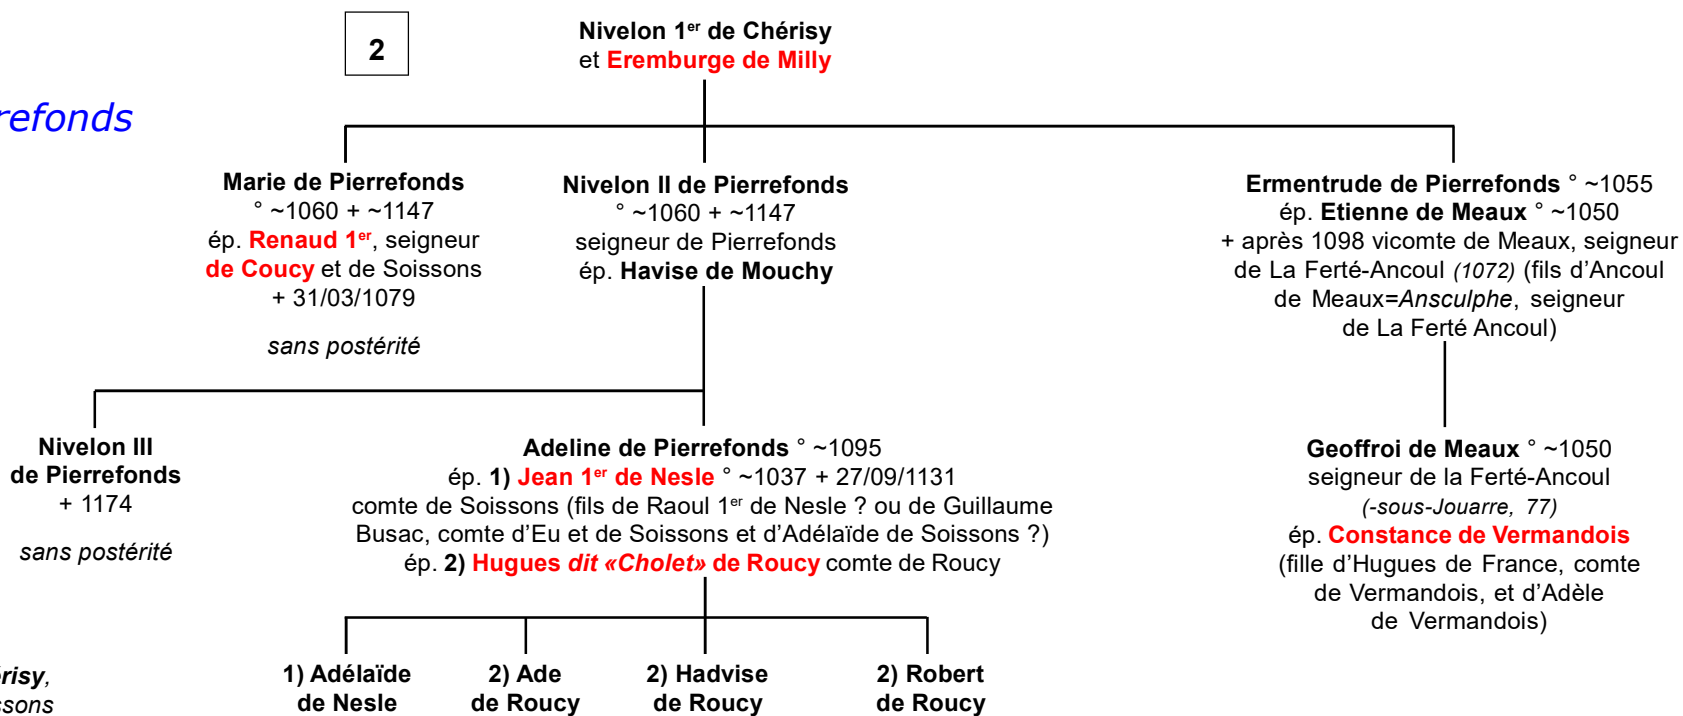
2

Nivelon 1$^{er}$ de Chérisy et Eremburge de Milly

refonds

Marie de Pierrefonds
° ~1060 + ~1147
ép. Renaud 1$^{er}$, seigneur de Coucy et de Soissons
+ 31/03/1079

sans postérité

Nivelon II de Pierrefonds
° ~1060 + ~1147
seigneur de Pierrefonds
ép. Havise de Mouchy

Ermentrude de Pierrefonds ° ~1055
ép. Etienne de Meaux ° ~1050
+ après 1098 vicomte de Meaux, seigneur de La Ferté-Ancoul (1072) (fils d'Ancoul de Meaux=Ansculphe, seigneur de La Ferté Ancoul)

Nivelon III de Pierrefonds
+ 1174

sans postérité

Adeline de Pierrefonds ° ~1095
ép. 1) Jean 1$^{er}$ de Nesle ° ~1037 + 27/09/1131
comte de Soissons (fils de Raoul 1$^{er}$ de Nesle ? ou de Guillaume Busac, comte d'Eu et de Soissons et d'Adélaïde de Soissons ?)
ép. 2) Hugues dit «Cholet» de Roucy comte de Roucy

Geoffroi de Meaux ° ~1050
seigneur de la Ferté-Ancoul
(-sous-Jouarre, 77)
ép. Constance de Vermandois
(fille d'Hugues de France, comte de Vermandois, et d'Adèle de Vermandois)

risy,
ssons

1) Adélaïde de Nesle

2) Ade de Roucy

2) Hadvise de Roucy

2) Robert de Roucy